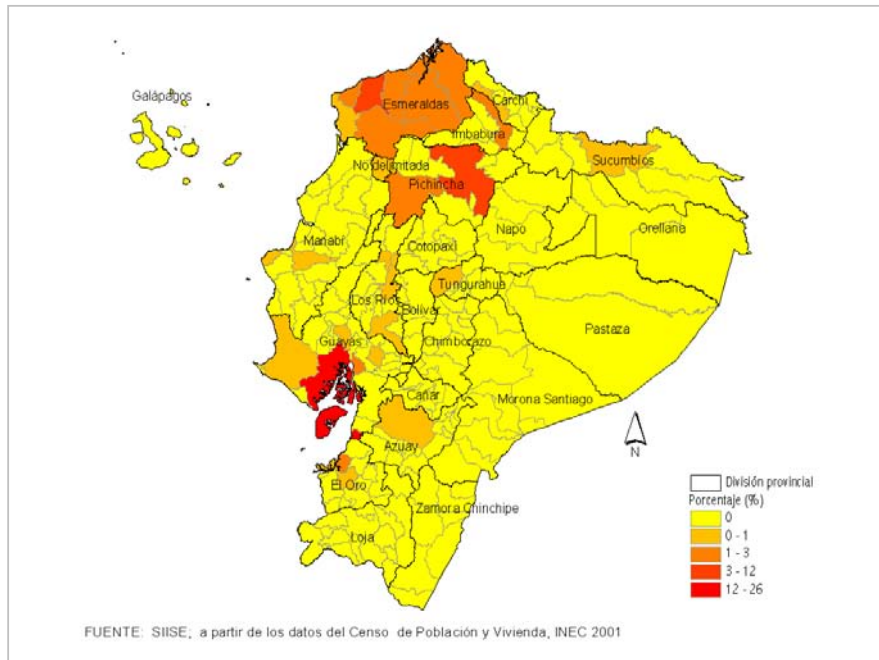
Galápagos

Esmeraldas

Carchi

Imbabura

Sucumbíos

No delimitada

Pichincha

Napo

Orellana

Manabí

Cotopaxi

Tungurahua

Los Ríos

Bolívar

Pastaza

Guayas

Chimborazo

Cañar

Morona Santiago

Azuay

N

El Oro

Zamora Chinchipe

Loja

División provincial

Porcentaje (%)

0

0 - 1

1 - 3

3 - 12

12 - 26

FUENTE: SIISE; a partir de los datos del Censo de Población y Vivienda, INEC 2001